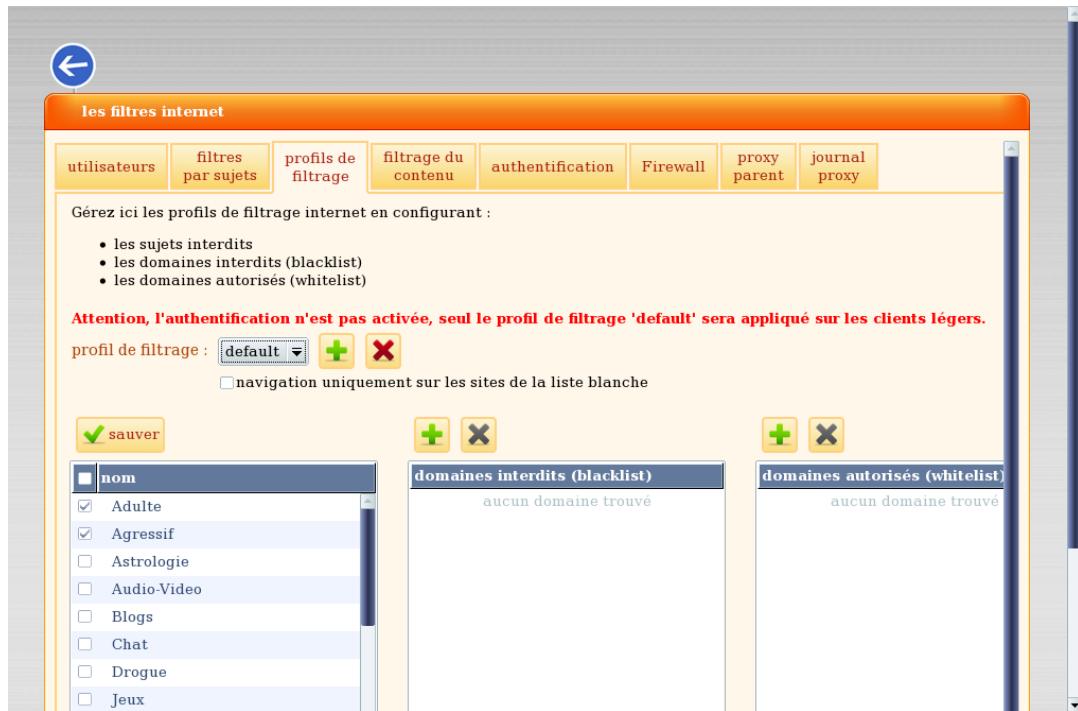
les filtres internet

utilisateurs | filtres par sujets | profils de filtrage | filtrage du contenu | authentification | Firewall | proxy parent | journal proxy

Gérez ici les profils de filtrage internet en configurant :

- les sujets interdits
- les domaines interdits (blacklist)
- les domaines autorisés (whitelist)

Attention, l'authentification n'est pas activée, seul le profil de filtrage 'default' sera appliqué sur les clients légers.

profil de filtrage : default

navigation uniquement sur les sites de la liste blanche

sauver

| nom |
|---|
| Adulte |
| Agressif |
| Astrologie |
| Audio-Video |
| Blogs |
| Chat |
| Drogue |
| Jeux |

domaines interdits (blacklist)
aucun domaine trouvé

domaines autorisés (whitelist)
aucun domaine trouvé